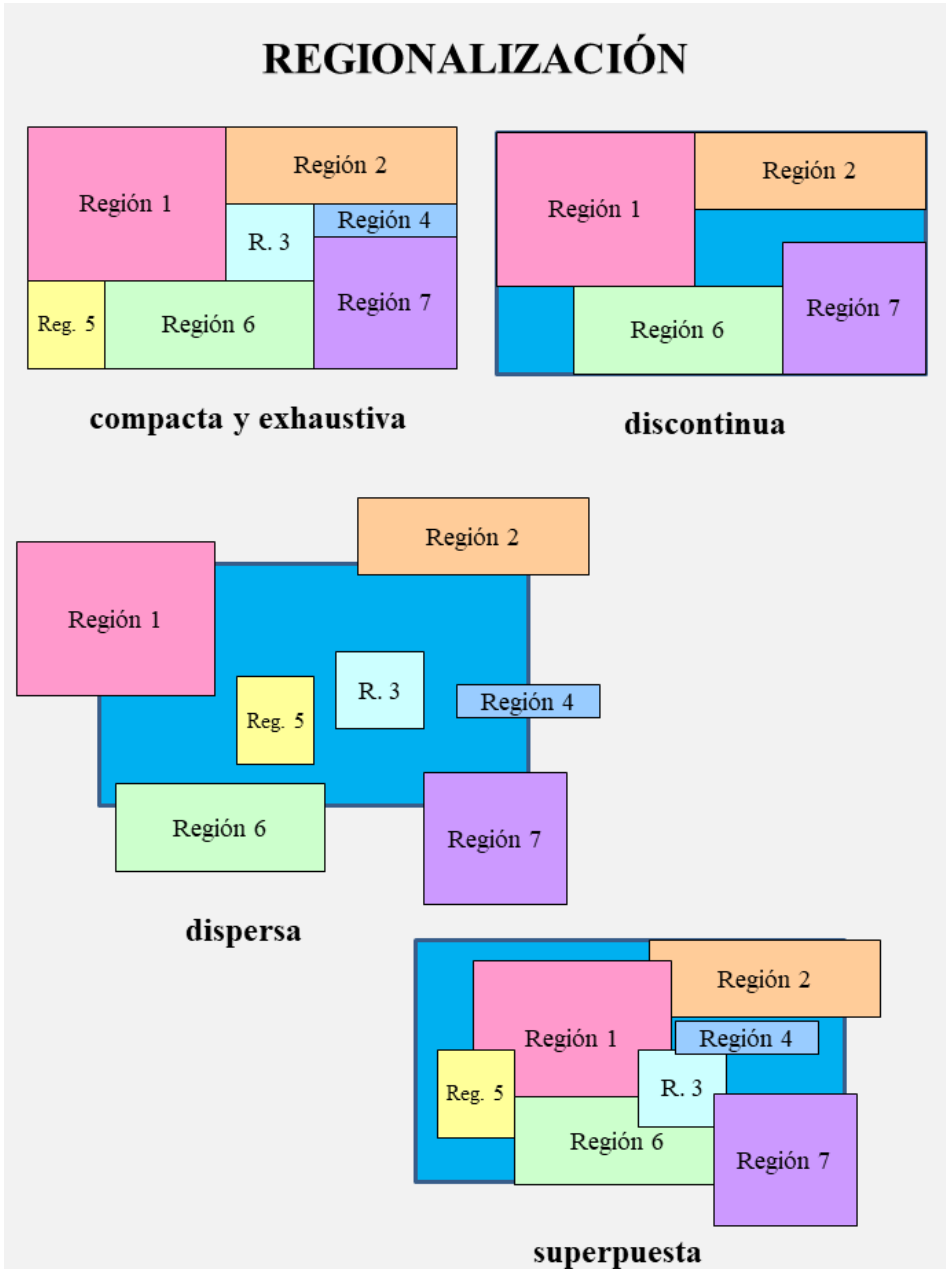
REGIONALIZACIÓN

Región 1
Región 2
R. 3
Región 4
Reg. 5
Región 6
Región 7

compacta y exhaustiva

Región 1
Región 2
Región 6
Región 7

discontinua

Región 2
Región 1
R. 3
Región 4
Reg. 5
Región 6
Región 7

dispersa

Región 2
Región 1
Región 4
Reg. 5
R. 3
Región 6
Región 7

superpuesta